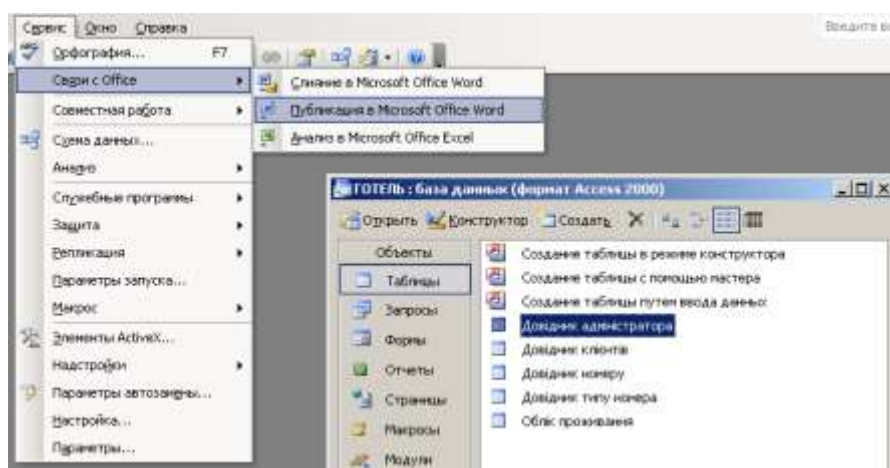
Сервис Окно Справка

Введите в

Орфография... F7

Связи с Office

Слияние в Microsoft Office Word

Публикация в Microsoft Office Word

Анализ в Microsoft Office Excel

Совместная работа

Схема данных...

Анализ

Служебные программы

Защита

Репликация

Параметры запуска...

Макрос

Элементы ActiveX...

Надстройки

Параметры автозамены...

Настройка...

Параметры...

ГОТЕЛЬ : база данных (формат Access 2000)

Открыть Конструктор Создать

Объекты

Таблицы

Запросы

Формы

Отчеты

Страницы

Макросы

Модули

Создание таблицы в режиме конструктора

Создание таблицы с помощью мастера

Создание таблицы путем ввода данных

Довідник адміністратора

Довідник клієнтів

Довідник номеру

Довідник типу номера

Облік проживання